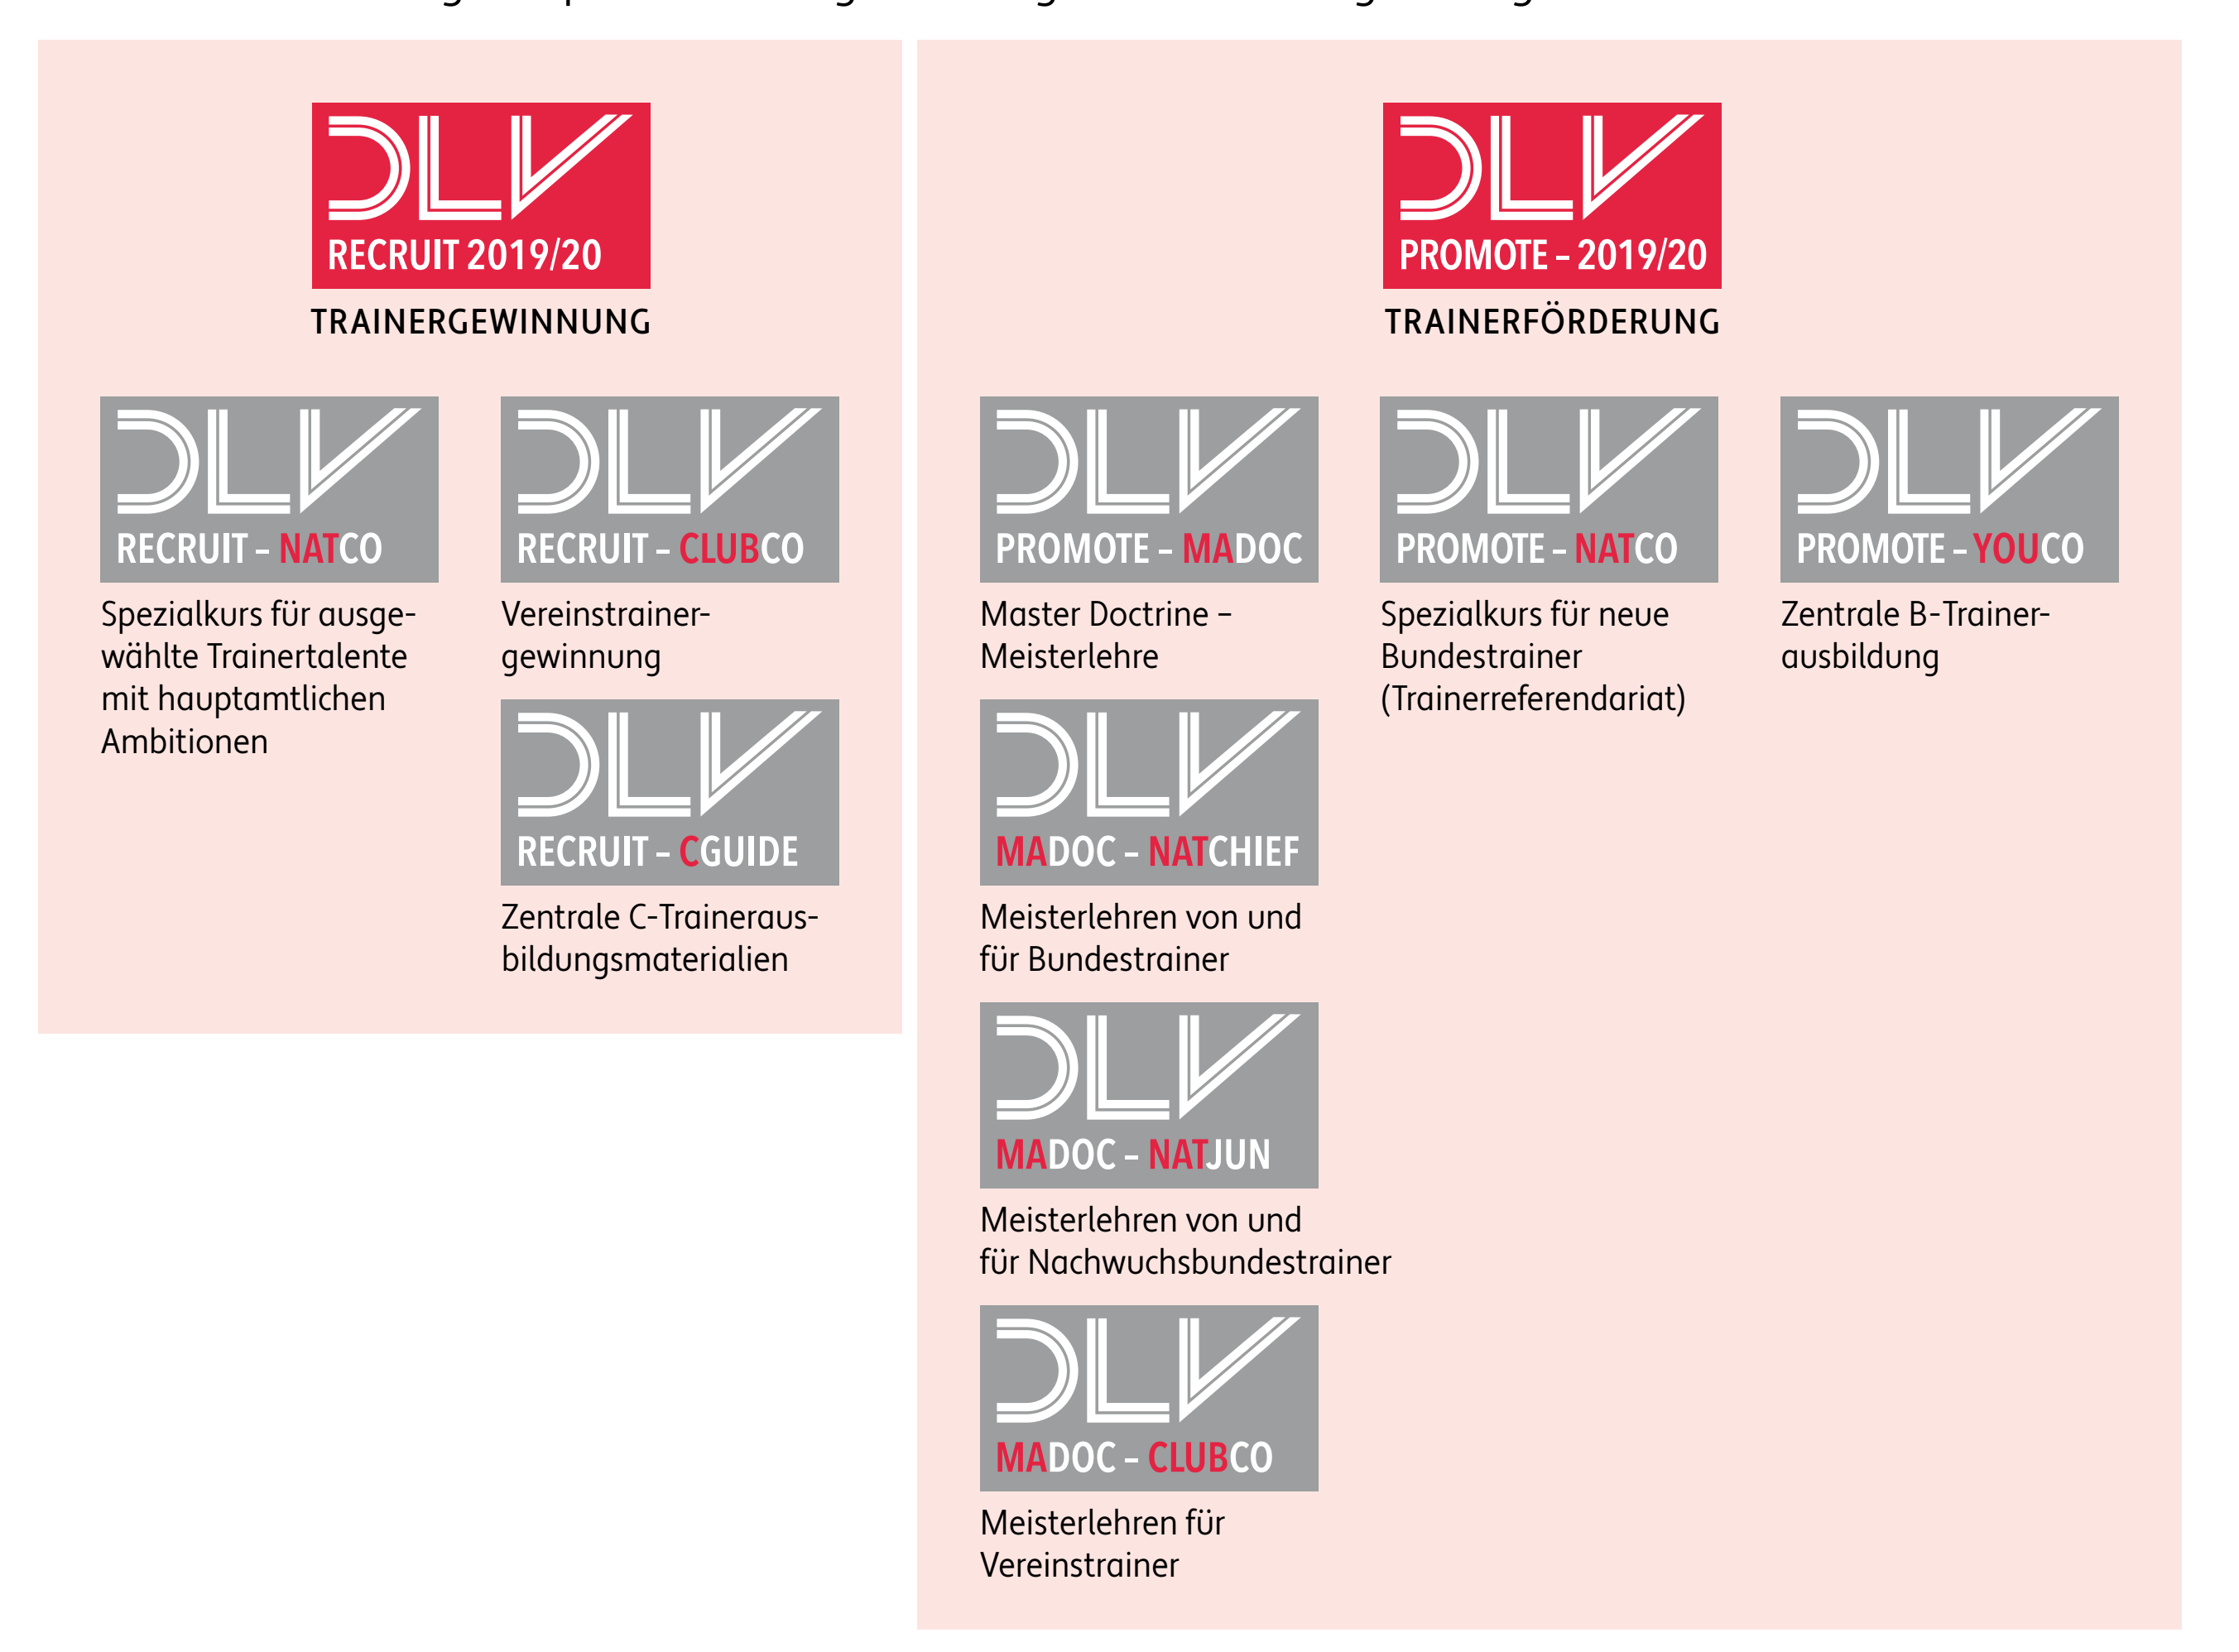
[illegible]

DLV
RECRUIT 2019/20

TRAINERGEWINNUNG

DLV
RECRUIT - NATCO

Spezialkurs für ausgewählte Trainertalente mit hauptamtlichen Ambitionen

DLV
RECRUIT - CLUBCO

Vereinstrainergewinnung

DLV
RECRUIT - CGUIDE

Zentrale C-Trainerausbildungsmaterialien

DLV
PROMOTE - 2019/20

TRAINERFÖRDERUNG

DLV
PROMOTE - MADOC

Master Doctrine – Meisterlehre

DLV
MADOC - NATCHIEF

Meisterlehren von und für Bundestrainer

DLV
MADOC - NATJUN

Meisterlehren von und für Nachwuchsbundestrainer

DLV
MADOC - CLUBCO

Meisterlehren für Vereinstrainer

DLV
PROMOTE - NATCO

Spezialkurs für neue Bundestrainer (Trainerreferendariat)

DLV
PROMOTE - YOUCO

Zentrale B-Trainerausbildung